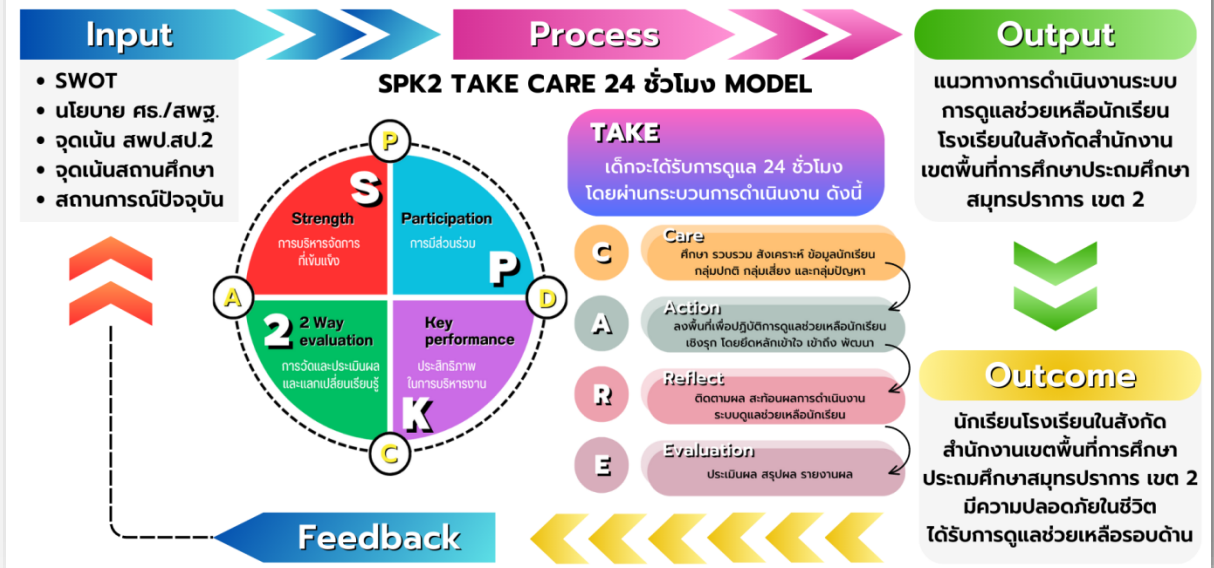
Input

Process

Output

• SWOT
• นโยบาย ศธ./สพฐ.
• จุดเน้น สพป.สป.2
• จุดเน้นสถานศึกษา
• สถานการณ์ปัจจุบัน

SPK2 TAKE CARE 24 ชั่วโมง MODEL

แนวทางการดำเนินงานระบบการดูแลช่วยเหลือนักเรียนโรงเรียนในสังกัดสำนักงานเขตพื้นที่การศึกษาประถมศึกษาสมุทรปราการ เขต 2

P

S

Strength
การบริหารจัดการที่เข้มแข็ง

Participation
การมีส่วนร่วม

P

A

D

2

2 Way evaluation
การวัดและประเมินผลและแลกเปลี่ยนเรียนรู้

Key performance
ประสิทธิภาพในการบริหารงาน

K

C

TAKE
เด็กจะได้รับการดูแล 24 ชั่วโมง โดยผ่านกระบวนการดำเนินงาน ดังนี้

C
Care
ศึกษา รวบรวม สังเคราะห์ ข้อมูลนักเรียน กลุ่มปกติ กลุ่มเสี่ยง และกลุ่มปัญหา

A
Action
ลงพื้นที่เพื่อปฏิบัติการดูแลช่วยเหลือนักเรียนเชิงรุก โดยยึดหลักเข้าใจ เข้าถึง พัฒนา

R
Reflect
ติดตามผล สะท้อนผลการดำเนินงานระบบดูแลช่วยเหลือนักเรียน

E
Evaluation
ประเมินผล สรุปผล รายงานผล

Outcome

นักเรียนโรงเรียนในสังกัดสำนักงานเขตพื้นที่การศึกษาประถมศึกษาสมุทรปราการ เขต 2 มีความปลอดภัยในชีวิต ได้รับการดูแลช่วยเหลือรอบด้าน

Feedback